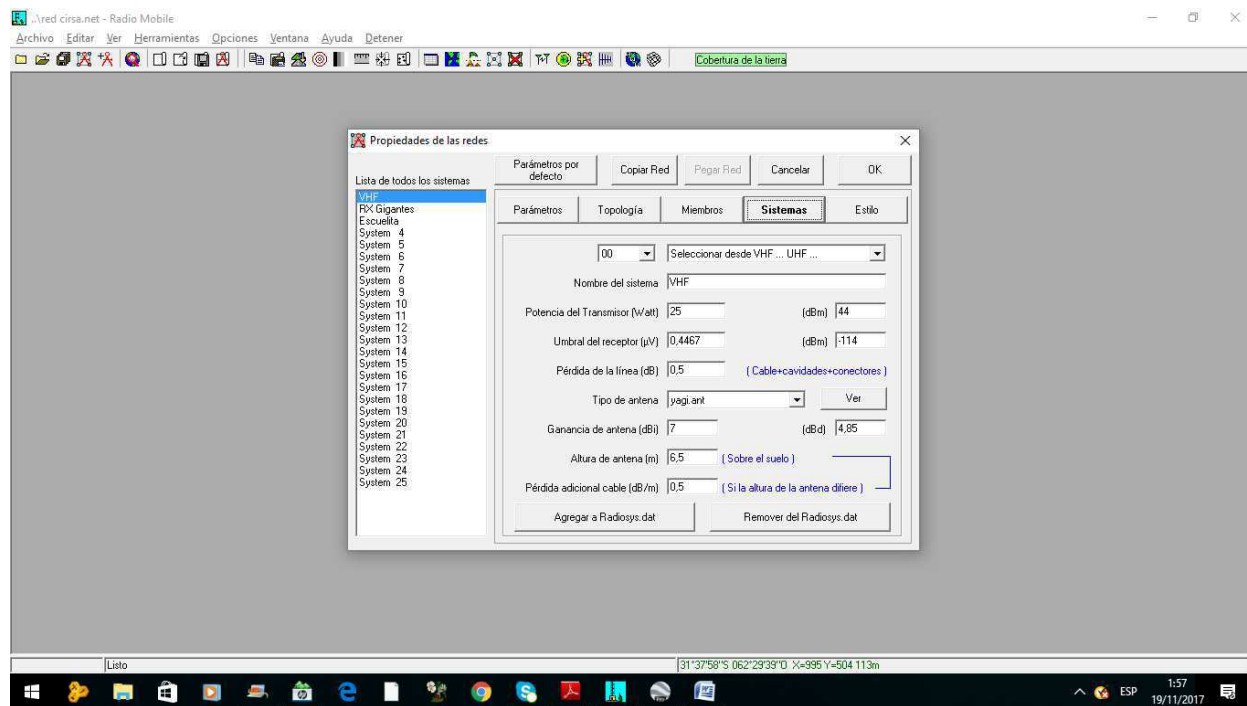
..\red cirsa.net - Radio Mobile
Archivo Editar Ver Herramientas Opciones Ventana Ayuda Detener
Cobertura de la tierra

Propiedades de las redes
Lista de todos los sistemas
VHF
RX Gigantes
Escuelita
System 4
System 5
System 6
System 7
System 8
System 9
System 10
System 11
System 12
System 13
System 14
System 15
System 16
System 17
System 18
System 19
System 20
System 21
System 22
System 23
System 24
System 25

Parámetros por defecto
Copiar Red
Pegar Red
Cancelar
OK
Parámetros
Topología
Miembros
Sistemas
Estilo
00
Seleccionar desde VHF ... UHF ...
Nombre del sistema VHF
Potencia del Transmisor (Watt) 25 (dBm) 44
Umbral del receptor (µV) 0,4467 (dBm) -114
Pérdida de la línea (dB) 0,5 ( Cable+cavidades+conectores )
Tipo de antena yagi.ant Ver
Ganancia de antena (dBi) 7 (dBd) 4,85
Altura de antena (m) 6,5 ( Sobre el suelo )
Pérdida adicional cable (dB/m) 0,5 ( Si la altura de la antena difiere )
Agregar a Radiosys.dat
Remover del Radiosys.dat

Listo
31°37'58"S 062°29'39"O X=995 Y=-504 113m
ESP 1:57 19/11/2017